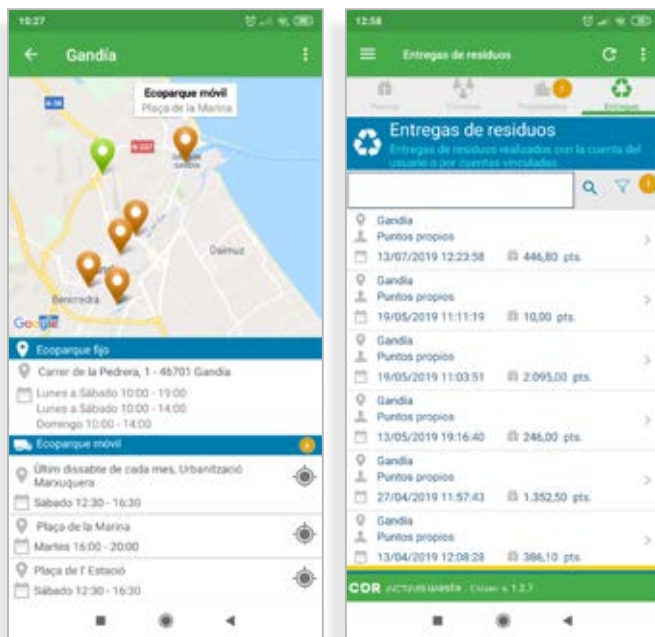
10:27

Gandía

Ecoparque móvil
Plaça de la Marina

Daimuz
Beniredrà
Google

Ecoparque fijo
Carrer de la Pedrera, 1 - 46701 Gandia
Lunes a Sábado 10:00 - 19:00
Lunes a Sábado 10:00 - 14:00
Domingo 10:00 - 14:00

Ecoparque móvil
Últim dissabte de cada mes, Urbanització Marxuquera
Sábado 12:30 - 16:30
Plaça de la Marina
Martes 16:00 - 20:00
Plaça de l' Estació
Sábado 12:30 - 16:30

12:58

Entregas de residuos

Entregas

Entregas de residuos
Entregas de residuos realizadas con la cuenta del usuario o por cuentas vinculadas

Gandia
Puntos propios
13/07/2019 12:23:58 446,80 pts.
Gandia
Puntos propios
19/05/2019 11:11:19 10,00 pts.
Gandia
Puntos propios
19/05/2019 11:03:51 2.095,00 pts.
Gandia
Puntos propios
13/05/2019 19:16:40 246,00 pts.
Gandia
Puntos propios
27/04/2019 11:57:43 1.352,50 pts.
Gandia
Puntos propios
13/04/2019 12:08:28 386,10 pts.

COR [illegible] 1.2.7